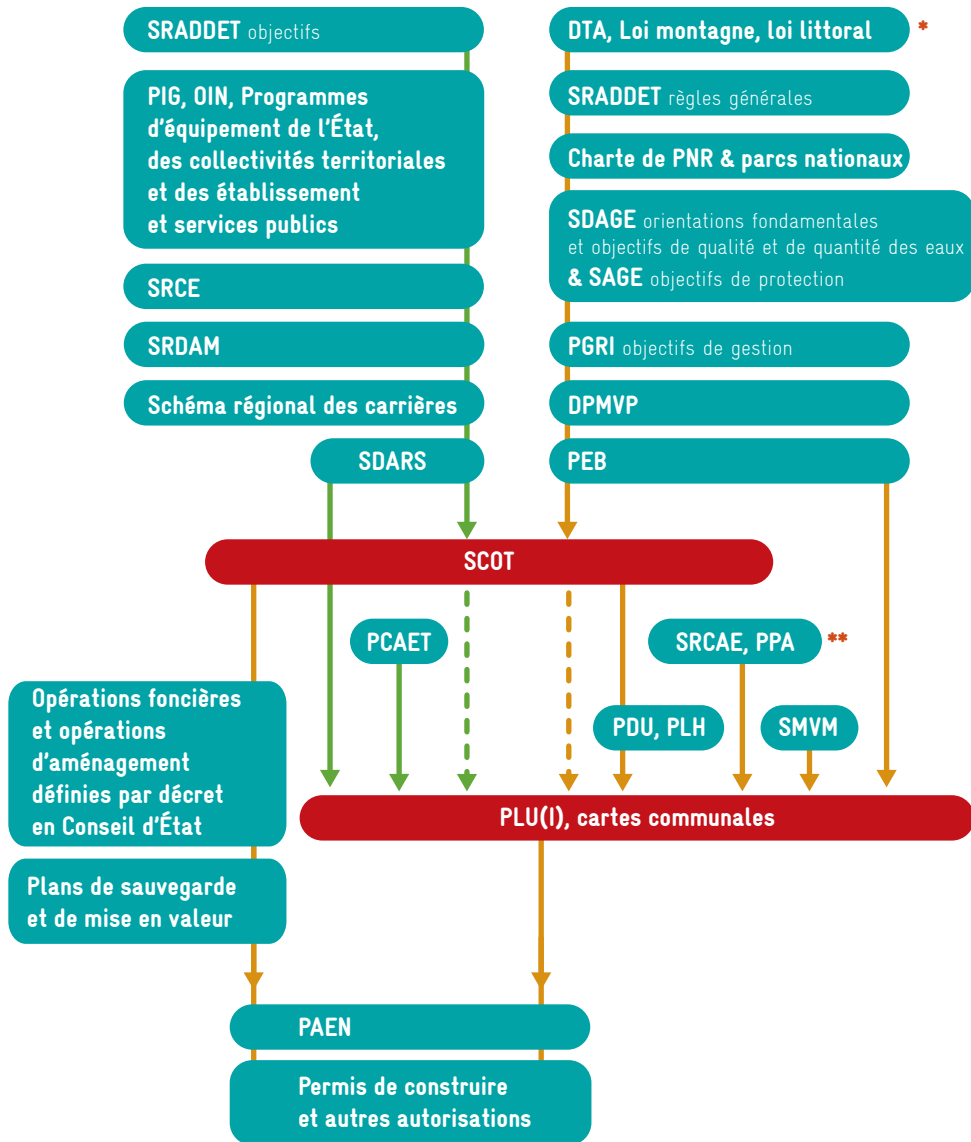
SRADDET objectifs

PIG, OIN, Programmes d'équipement de l'État, des collectivités territoriales et des établissement et services publics

SRCE

SRDAM

Schéma régional des carrières

SDARS

DTA, Loi montagne, loi littoral *

SRADDET règles générales

Charte de PNR & parcs nationaux

SDAGE orientations fondamentales et objectifs de qualité et de quantité des eaux & SAGE objectifs de protection

PGRI objectifs de gestion

DPMVP

PEB

SCOT

PCAET

SRCAE, PPA **

PDU, PLH

SMVM

Opérations foncières et opérations d'aménagement définies par décret en Conseil d'État

Plans de sauvegarde et de mise en valeur

PLU(I), cartes communales

PAEN

Permis de construire et autres autorisations